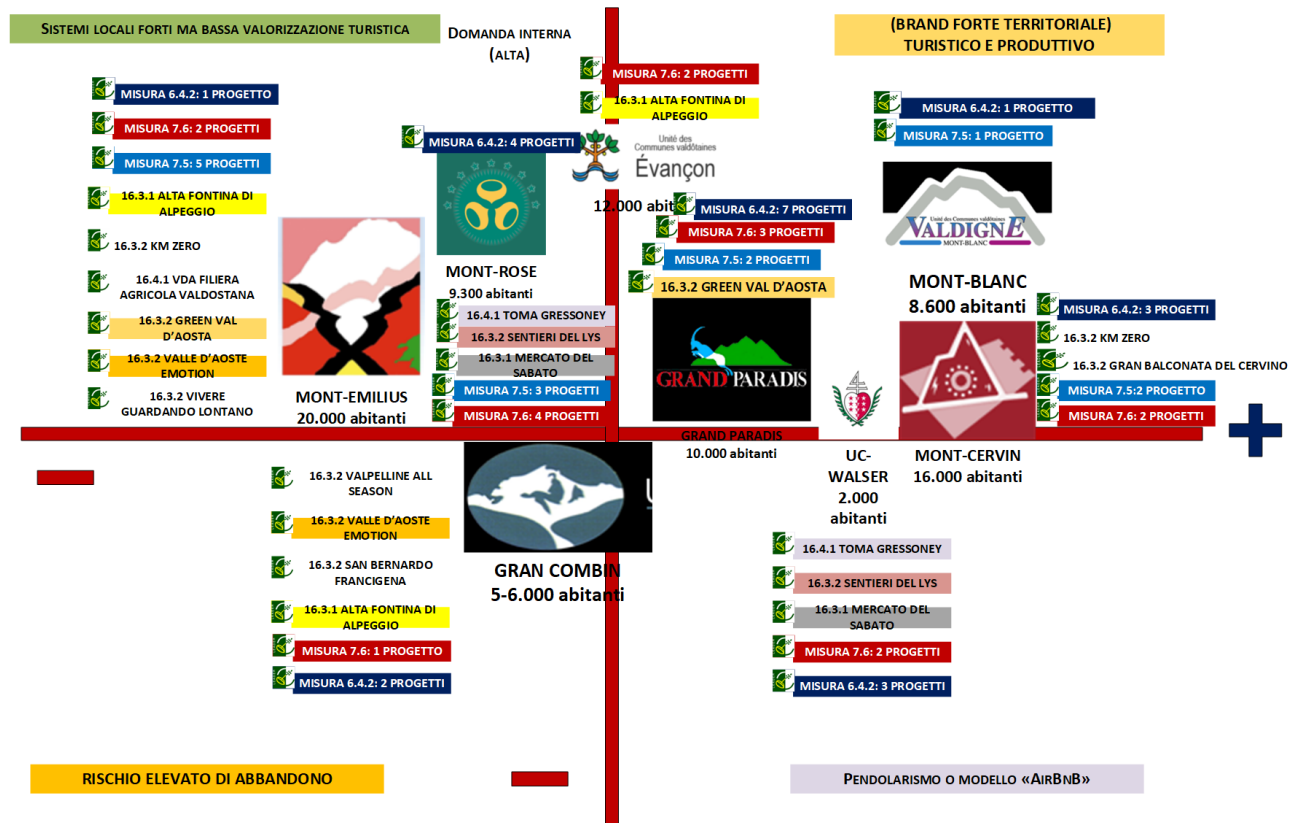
Sistemi locali forti ma bassa valorizzazione turistica

Domanda interna (alta)

(BRAND FORTE TERRITORIALE) TURISTICO E PRODUTTIVO

MISURA 6.4.2: 1 PROGETTO
MISURA 7.6: 2 PROGETTI
MISURA 7.5: 5 PROGETTI
16.3.1 ALTA FONTINA DI ALPEGGIO
16.3.2 KM ZERO
16.4.1 VDA FILIERA AGRICOLA VALDOSTANA
16.3.2 GREEN VAL D'AOSTA
16.3.2 VALLE D'AOSTE EMOTION
16.3.2 VIVERE GUARDANDO LONTANO

MONT-EMILIUS
20.000 abitanti

MISURA 6.4.2: 4 PROGETTI

MONT-ROSE
9.300 abitanti

16.4.1 TOMA GRESSONEY
16.3.2 SENTIERI DEL LYS
16.3.1 MERCATO DEL SABATO
MISURA 7.5: 3 PROGETTI
MISURA 7.6: 4 PROGETTI

MISURA 7.6: 2 PROGETTI
16.3.1 ALTA FONTINA DI ALPEGGIO

Unité des Communes valdôtaines
Évançon
12.000 abit

MISURA 6.4.2: 7 PROGETTI
MISURA 7.6: 3 PROGETTI
MISURA 7.5: 2 PROGETTI
16.3.2 GREEN VAL D'AOSTA

GRAND PARADIS

GRAND PARADIS
10.000 abitanti

MISURA 6.4.2: 1 PROGETTO
MISURA 7.5: 1 PROGETTO

Unité des Communes valdôtaines
VALDIGNE
MONT-BLANC

MONT-BLANC
8.600 abitanti

MISURA 6.4.2: 3 PROGETTI
16.3.2 KM ZERO
16.3.2 GRAN BALCONATA DEL CERVINO
MISURA 7.5:2 PROGETTO
MISURA 7.6: 2 PROGETTI

UC-WALSER
2.000 abitanti

MONT-CERVIN
16.000 abitanti

16.3.2 VALPELLINE ALL SEASON
16.3.2 VALLE D'AOSTE EMOTION
16.3.2 SAN BERNARDO FRANCIGENA
16.3.1 ALTA FONTINA DI ALPEGGIO
MISURA 7.6: 1 PROGETTO
MISURA 6.4.2: 2 PROGETTI

GRAN COMBIN
5-6.000 abitanti

16.4.1 TOMA GRESSONEY
16.3.2 SENTIERI DEL LYS
16.3.1 MERCATO DEL SABATO
MISURA 7.6: 2 PROGETTI
MISURA 6.4.2: 3 PROGETTI

RISCHIO ELEVATO DI ABBANDONO

Pendolarismo o modello «AirBnB»